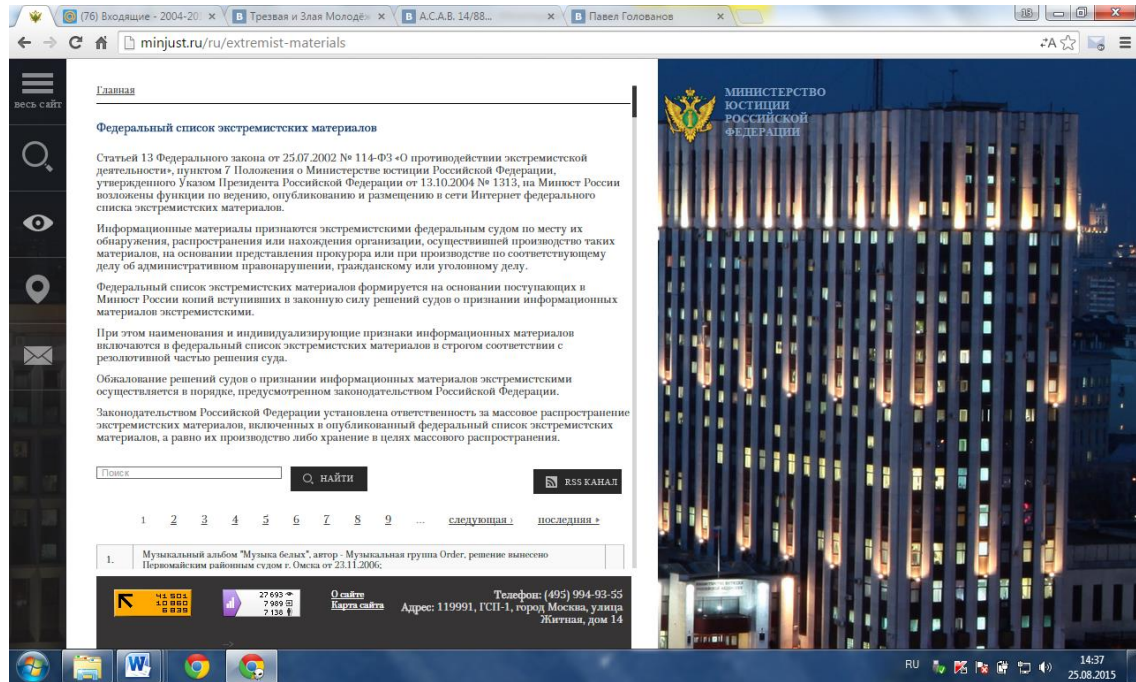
(76) Входящие - 2004-20 × | Трезвая и Злая Молодё × | A.C.A.B. 14/88... × | Павел Голованов ×

minjust.ru/ru/extremist-materials

весь сайт

Главная

Федеральный список экстремистских материалов

Статьей 13 Федерального закона от 25.07.2002 № 114-ФЗ «О противодействии экстремистской деятельности», пунктом 7 Положения о Министерстве юстиции Российской Федерации, утвержденного Указом Президента Российской Федерации от 13.10.2004 № 1313, на Минюст России возложены функции по ведению, опубликованию и размещению в сети Интернет федерального списка экстремистских материалов.

Информационные материалы признаются экстремистскими федеральным судом по месту их обнаружения, распространения или нахождения организации, осуществившей производство таких материалов, на основании представления прокурора или при производстве по соответствующему делу об административном правонарушении, гражданскому или уголовному делу.

Федеральный список экстремистских материалов формируется на основании поступающих в Минюст России копий вступивших в законную силу решений судов о признании информационных материалов экстремистскими.

При этом наименования и индивидуализирующие признаки информационных материалов включаются в федеральный список экстремистских материалов в строгом соответствии с резолютивной частью решения суда.

Обжалование решений судов о признании информационных материалов экстремистскими осуществляется в порядке, предусмотренном законодательством Российской Федерации.

Законодательством Российской Федерации установлена ответственность за массовое распространение экстремистских материалов, включенных в опубликованный федеральный список экстремистских материалов, а равно их производство либо хранение в целях массового распространения.

Поиск

НАЙТИ

RSS КАНАЛ

1 2 3 4 5 6 7 8 9 ... следующая › последняя »

1. Музыкальный альбом "Музыка белых", автор - Музыкальная группа Order, решение вынесено Первомайским районным судом г. Омска от 23.11.2006;

41 501
10 860
6 838

27 693
7 989
7 136

О сайте
Карта сайта

Телефон: (495) 994-93-55
Адрес: 119991, ГСП-1, город Москва, улица Житная, дом 14

МИНИСТЕРСТВО ЮСТИЦИИ РОССИЙСКОЙ ФЕДЕРАЦИИ

RU 14:37 25.08.2015